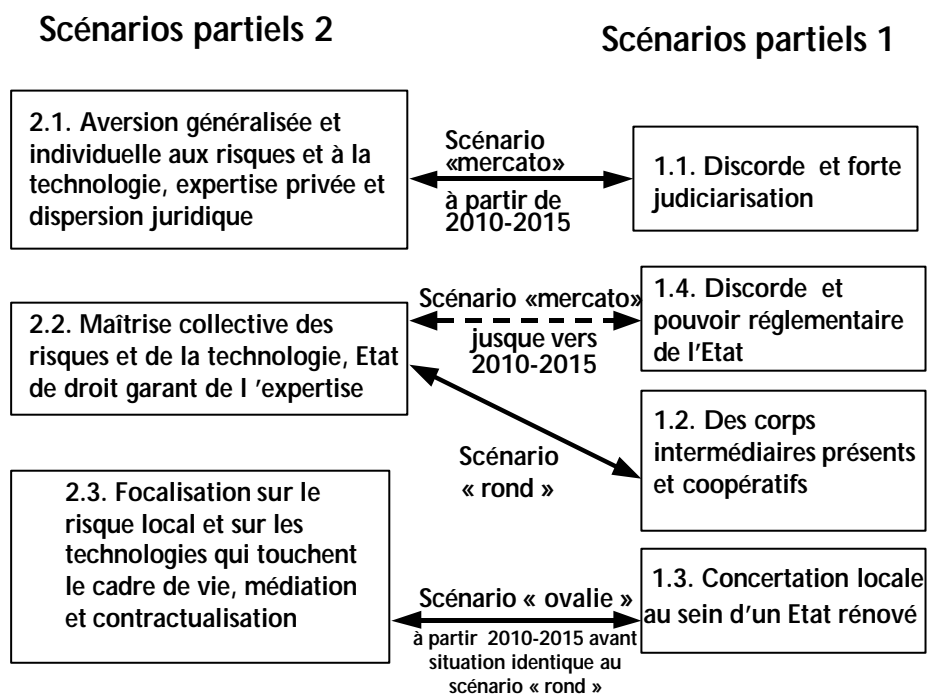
Scénarios partiels 2

Scénarios partiels 1

2.1. Aversion généralisée et individuelle aux risques et à la technologie, expertise privée et dispersion juridique

Scénario «mercato» à partir de 2010-2015

1.1. Discorde et forte judiciarisation

Scénario «mercato» jusque vers 2010-2015

1.4. Discorde et pouvoir réglementaire de l'Etat

2.2. Maîtrise collective des risques et de la technologie, Etat de droit garant de l 'expertise

1.2. Des corps intermédiaires présents et coopératifs

Scénario « rond »

2.3. Focalisation sur le risque local et sur les technologies qui touchent le cadre de vie, médiation et contractualisation

1.3. Concertation locale au sein d'un Etat rénové

Scénario « ovalie »

à partir 2010-2015 avant situation identique au scénario « rond »